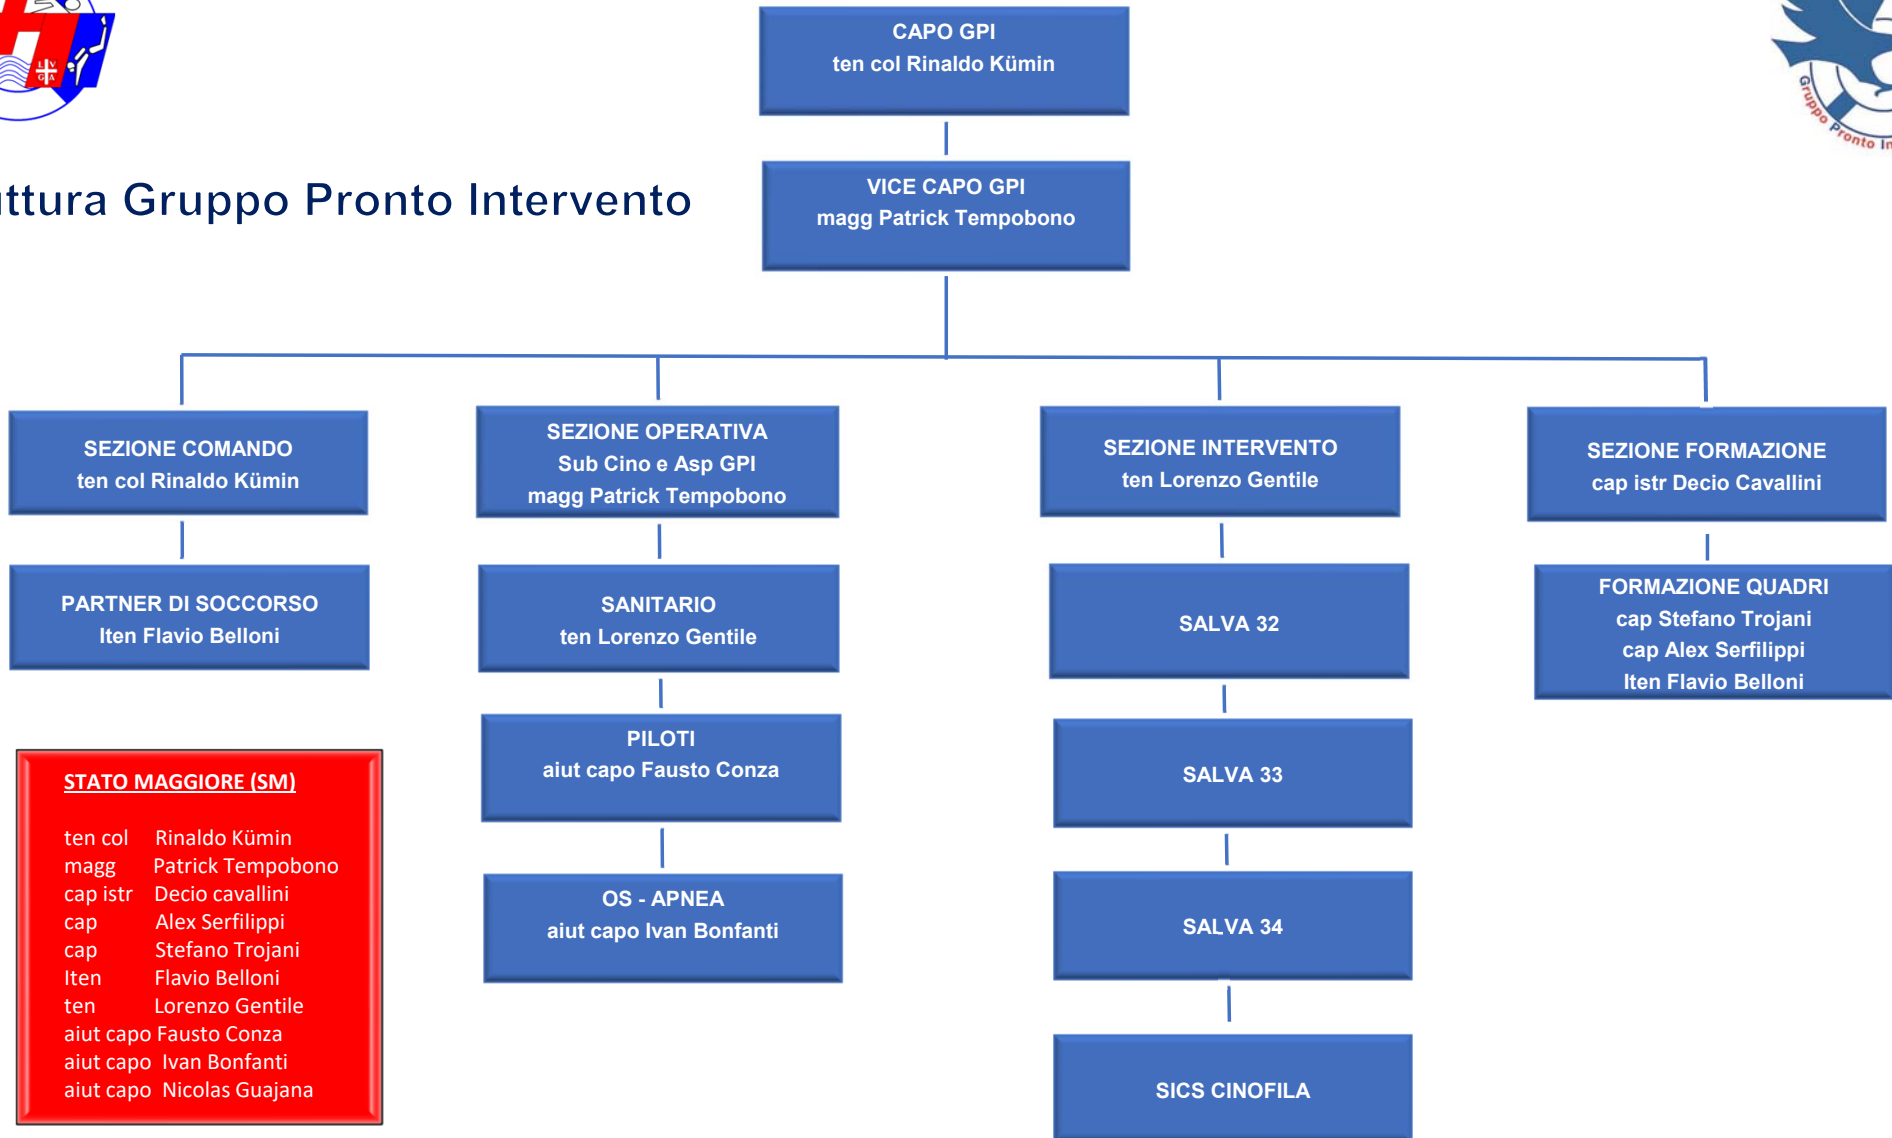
ttura Gruppo Pronto Intervento

CAPO GPI
ten col Rinaldo Kümin

VICE CAPO GPI
magg Patrick Tempobono

SEZIONE COMANDO
ten col Rinaldo Kümin

PARTNER DI SOCCORSO
Iten Flavio Belloni

SEZIONE OPERATIVA
Sub Cino e Asp GPI
magg Patrick Tempobono

SANITARIO
ten Lorenzo Gentile

PILOTI
aiut capo Fausto Conza

OS - APNEA
aiut capo Ivan Bonfanti

SEZIONE INTERVENTO
ten Lorenzo Gentile

SALVA 32

SALVA 33

SALVA 34

SICS CINOFILA

SEZIONE FORMAZIONE
cap istr Decio Cavallini

FORMAZIONE QUADRI
cap Stefano Trojani
cap Alex Serfilippi
Iten Flavio Belloni

STATO MAGGIORE (SM)

ten col Rinaldo Kümin
magg Patrick Tempobono
cap istr Decio cavallini
cap Alex Serfilippi
cap Stefano Trojani
Iten Flavio Belloni
ten Lorenzo Gentile
aiut capo Fausto Conza
aiut capo Ivan Bonfanti
aiut capo Nicolas Guajana

Gruppo Pronto In